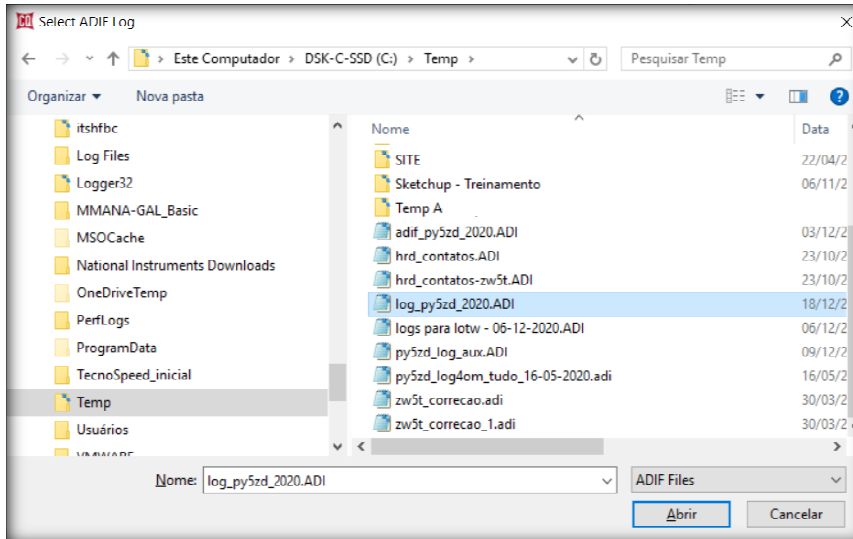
Select ADIF Log

Este Computador > DSK-C-SSD (C:) > Temp >

Pesquisar Temp

Organizar ▾ Nova pasta

itshfbc
Log Files
Logger32
MMANA-GAL_Basic
MSOCache
National Instruments Downloads
OneDriveTemp
PerfLogs
ProgramData
TecnoSpeed_inicial
Temp
Usuários
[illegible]

| Nome | Data |
|---|---|
| SITE | 22/04/2 |
| Sketchup - Treinamento | 06/11/2 |
| Temp A | |
| adif_py5zd_2020.ADI | 03/12/2 |
| hrd_contatos.ADI | 23/10/2 |
| hrd_contatos-zw5t.ADI | 23/10/2 |
| log_py5zd_2020.ADI | 18/12/2 |
| logs para lotw - 06-12-2020.ADI | 06/12/2 |
| py5zd_log_aux.ADI | 09/12/2 |
| py5zd_log4om_tudo_16-05-2020.adi | 16/05/2 |
| zw5t_correcao.adi | 30/03/2 |
| zw5t_correcao_1.adi | 30/03/2 |

Nome: log_py5zd_2020.ADI

ADIF Files

Abrir

Cancelar